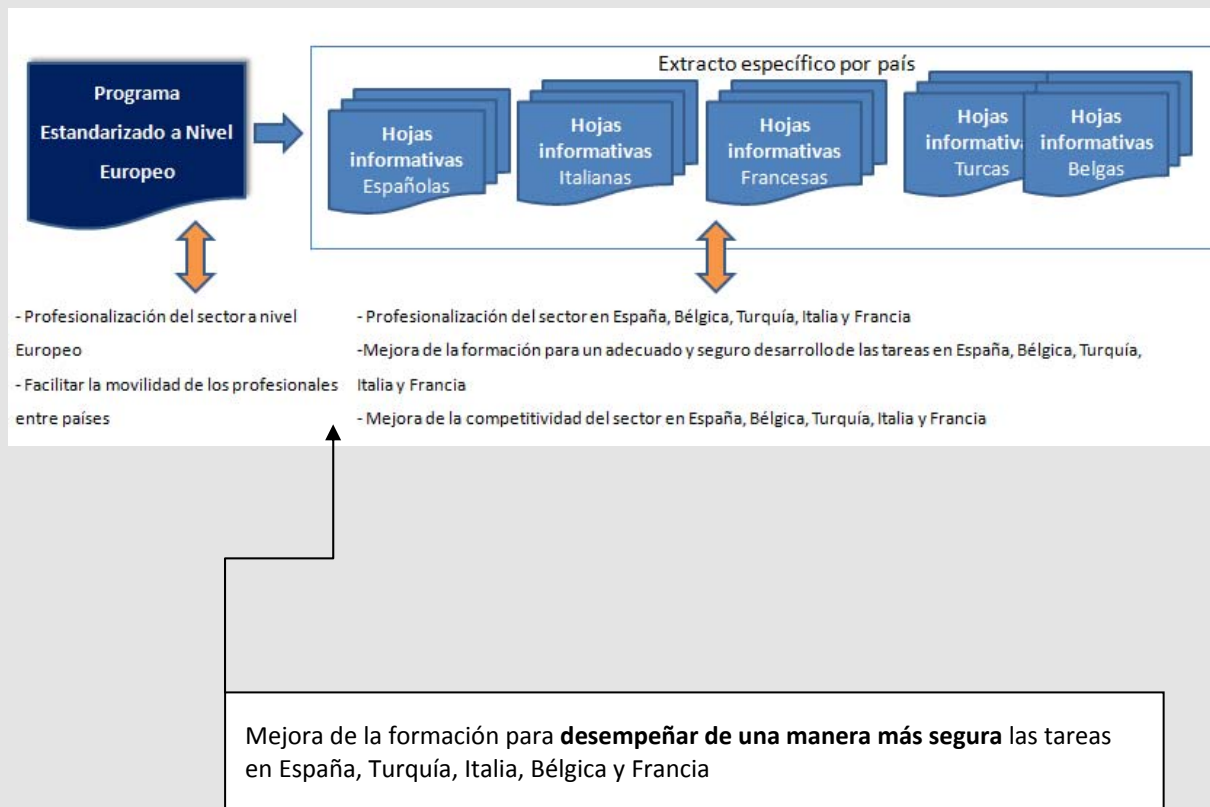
Programa Estandarizado a Nivel Europeo

Extracto específico por país

Hojas informativas Españolas

Hojas informativas Italianas

Hojas informativas Francesas

Hojas informativa Turcas

Hojas informativas Belgas

- Profesionalización del sector a nivel Europeo
- Facilitar la movilidad de los profesionales entre países

- Profesionalización del sector en España, Bélgica, Turquía, Italia y Francia
-Mejora de la formación para un adecuado y seguro desarrollo de las tareas en España, Bélgica, Turquía, Italia y Francia
- Mejora de la competitividad del sector en España, Bélgica, Turquía, Italia y Francia

Mejora de la formación para **desempeñar de una manera más segura** las tareas en España, Turquía, Italia, Bélgica y Francia